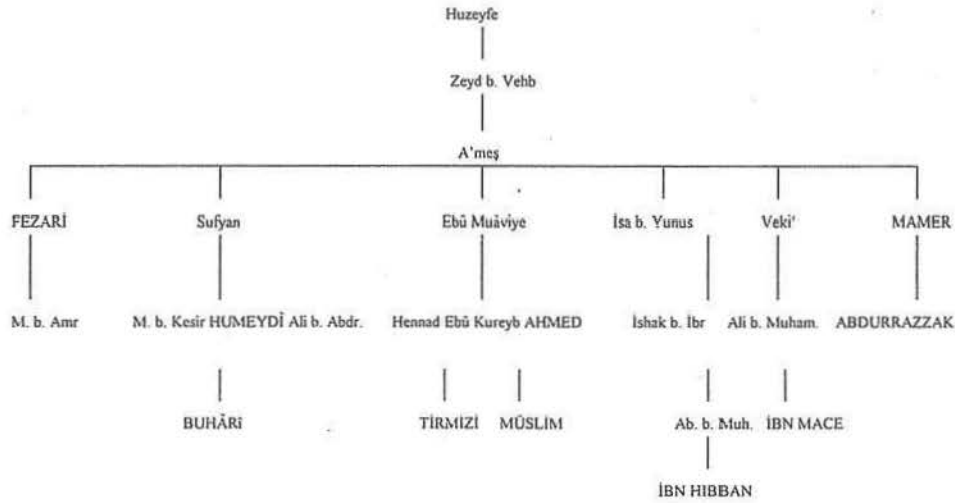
Huzeyfe

Zeyd b. Vehb

A'meş

FEZARİ

Sufyan

Ebû Muâviye

İsa b. Yunus

Veki'

MAMER

M. b. Amr

M. b. Kesir HUMEYDİ Ali b. Abdr.

Hennad Ebû Kureyb AHMED

İshak b. İbr

Ali b. Muham.

ABDURRAZZAK

BUHÂRİ

TİRMİZİ

MÜSLİM

Ab. b. Muh.

İBN MACE

İBN HIBBAN